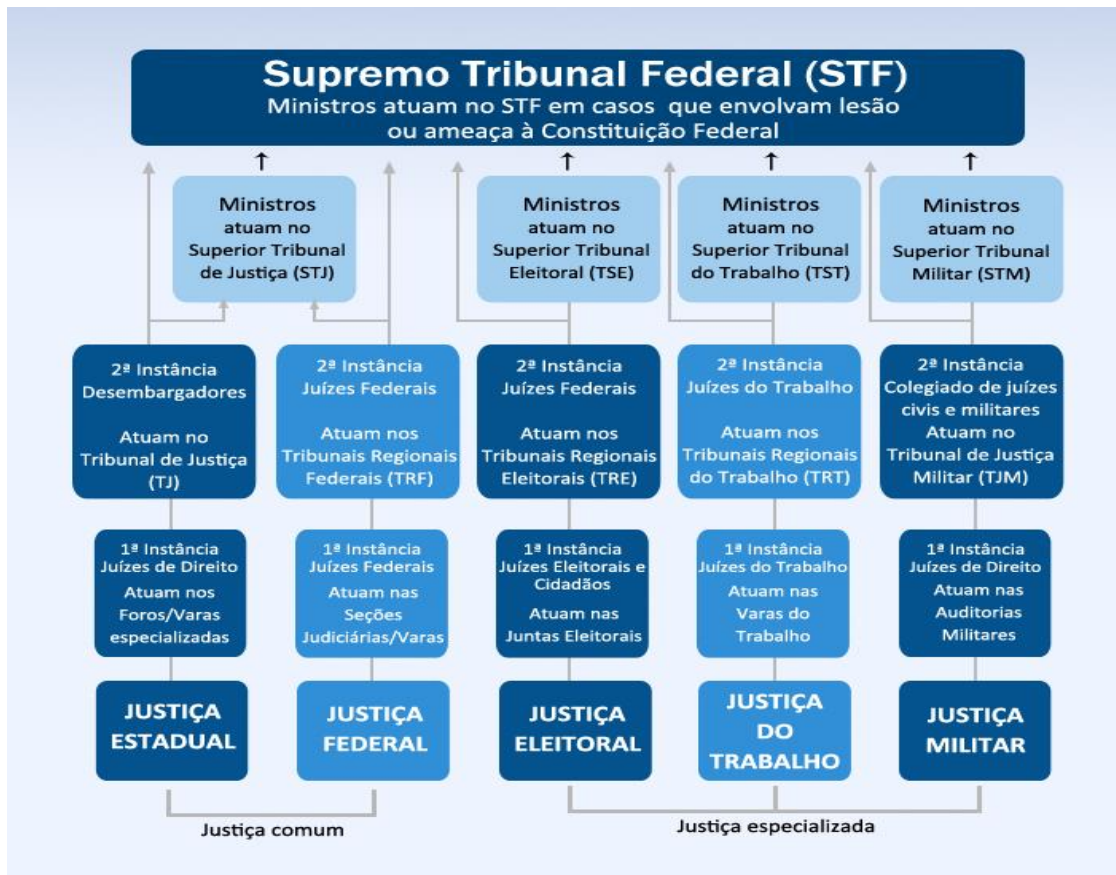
Supremo Tribunal Federal (STF)
Ministros atuam no STF em casos que envolvam lesão ou ameaça à Constituição Federal

Ministros atuam no Superior Tribunal de Justiça (STJ)

Ministros atuam no Superior Tribunal Eleitoral (TSE)

Ministros atuam no Superior Tribunal do Trabalho (TST)

Ministros atuam no Superior Tribunal Militar (STM)

2ª Instância Desembargadores

Atuam no Tribunal de Justiça (TJ)

2ª Instância Juízes Federais

Atuam nos Tribunais Regionais Federais (TRF)

2ª Instância Juízes Federais

Atuam nos Tribunais Regionais Eleitorais (TRE)

2ª Instância Juízes do Trabalho

Atuam nos Tribunais Regionais do Trabalho (TRT)

2ª Instância Colegiado de juízes civis e militares Atuam no Tribunal de Justiça Militar (TJM)

1ª Instância Juízes de Direito Atuam nos Foros/Varas especializadas

1ª Instância Juízes Federais Atuam nas Seções Judiciárias/Varas

1ª Instância Juízes Eleitorais e Cidadãos Atuam nas Juntas Eleitorais

1ª Instância Juízes do Trabalho Atuam nas Varas do Trabalho

1ª Instância Juízes de Direito Atuam nas Auditorias Militares

JUSTIÇA ESTADUAL

JUSTIÇA FEDERAL

JUSTIÇA ELEITORAL

JUSTIÇA DO TRABALHO

JUSTIÇA MILITAR

Justiça comum

Justiça especializada